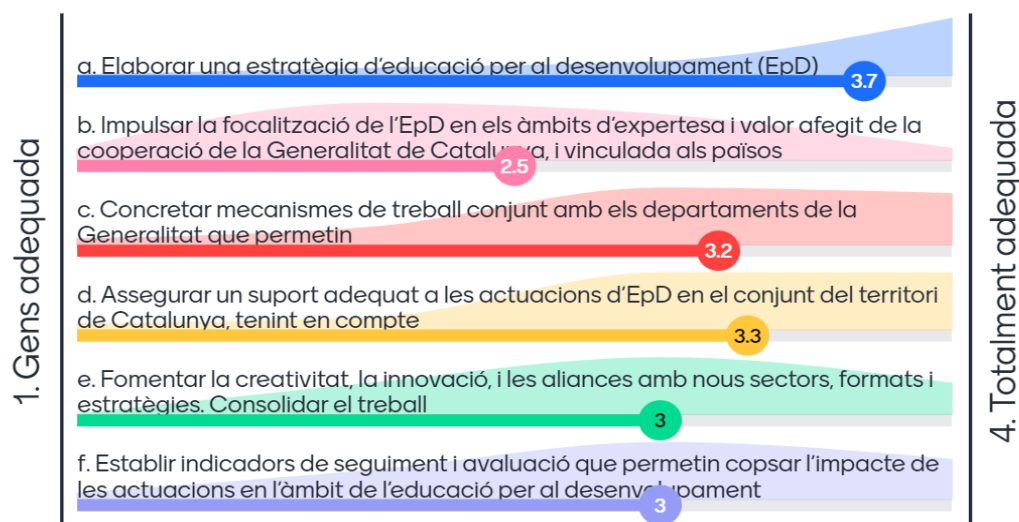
1. Gens adequada

a. Elaborar una estratègia d'educació per al desenvolupament (EpD)
3.7

b. Impulsar la focalització de l'EpD en els àmbits d'expertesa i valor afegit de la cooperació de la Generalitat de Catalu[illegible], i vinculada als països
2.5

c. Concretar mecanismes de treball conjunt amb els departaments de la Generalitat que permetin
3.2

d. Assegurar un suport adequat a les actuacions d'EpD en el conjunt del territori de Catalunya, tenint en compte
3.3

e. Fomentar la creativitat, la innovació, i les aliances amb nous sectors, formats i estratègies. Consolidar el treball
3

f. Establir indicadors de seguiment i avaluació que permetin copsar l'impacte de les actuacions en l'àmbit de l'educació per al desenv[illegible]upament
3

4. Totalment adequada